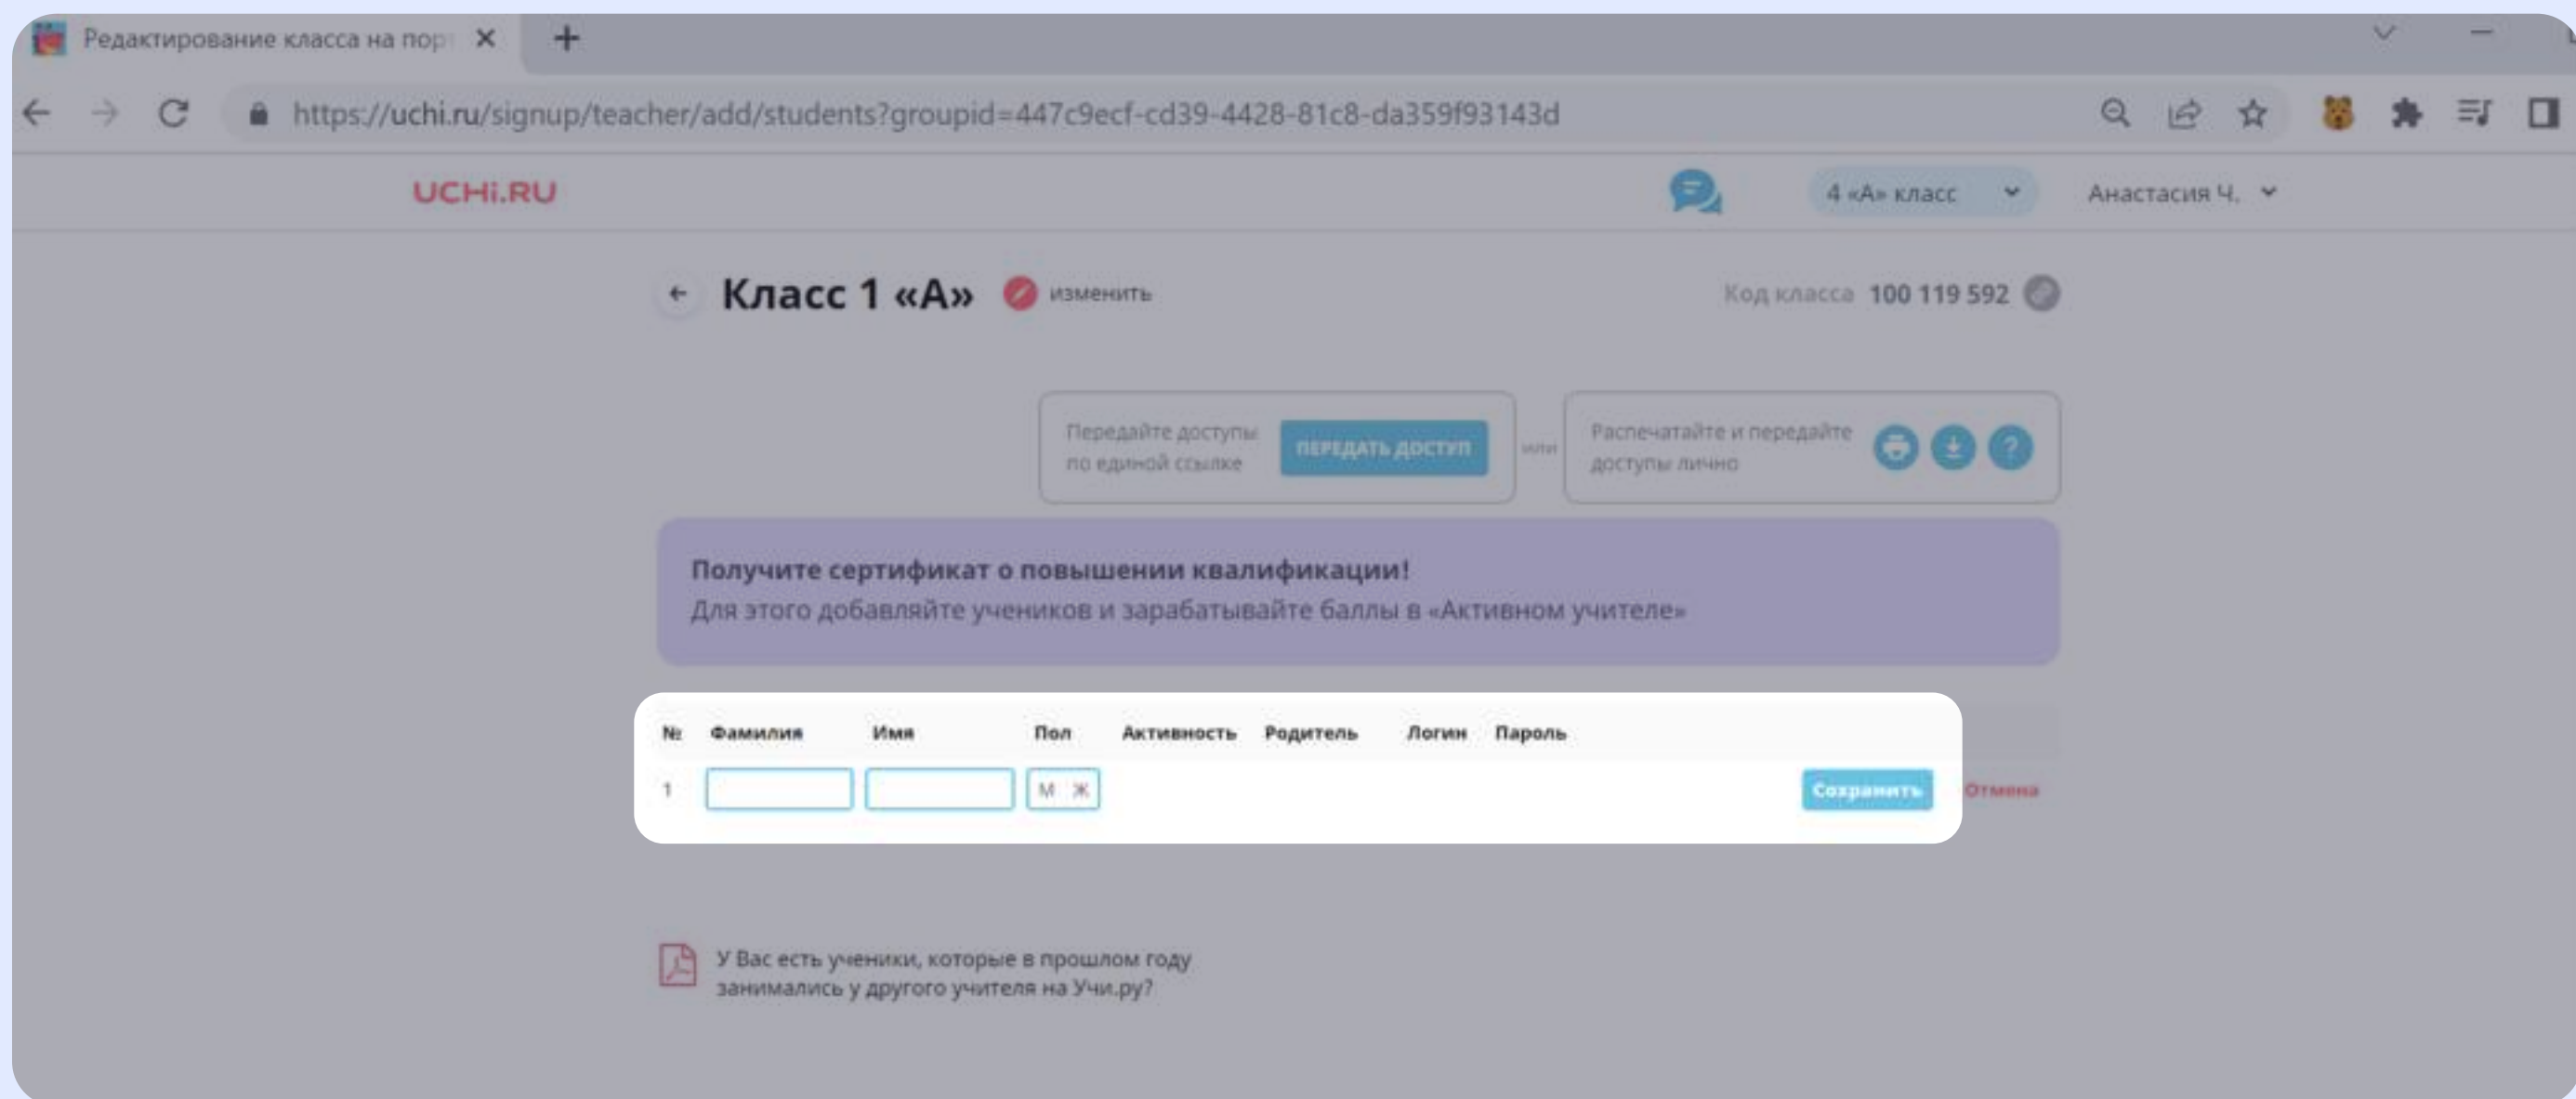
Редактирование класса на пор

https://uchi.ru/signup/teacher/add/students?groupid=447c9ecf-cd39-4428-81c8-da359f93143d

UCHi.RU

4 «А» класс

Анастасия Ч.

Класс 1 «А»

изменить

Код класса 100 119 592

Передайте доступы по единой ссылке

ПЕРЕДАТЬ ДОСТУП

или

Распечатайте и передайте доступы лично

Получите сертификат о повышении квалификации!
Для этого добавляйте учеников и зарабатывайте баллы в «Активном учителе»

| № | Фамилия | Имя | Пол | Активность | Родитель | Логин | Пароль |
|---|---|---|---|---|---|---|---|
| 1 | | | М Ж | | | | |

Сохранить

Отмена

У Вас есть ученики, которые в прошлом году занимались у другого учителя на Учи.ру?